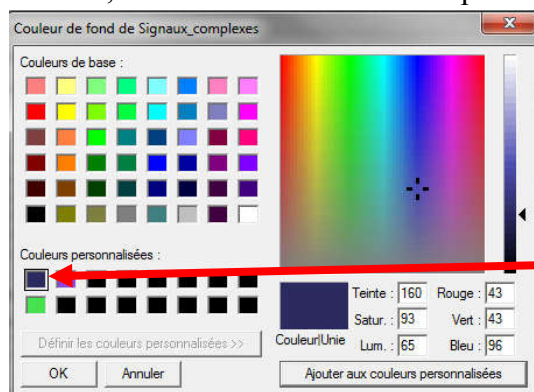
Couleur de fond de Signaux_complexes

Couleurs de base :

Couleurs personnalisées :

Définir les couleurs personnalisées >>

OK

Annuler

Couleur|Unie

Teinte : 160
Satur. : 93
Lum. : 65

Rouge : 43
Vert : 43
Bleu : 96

Ajouter aux couleurs personnalisées